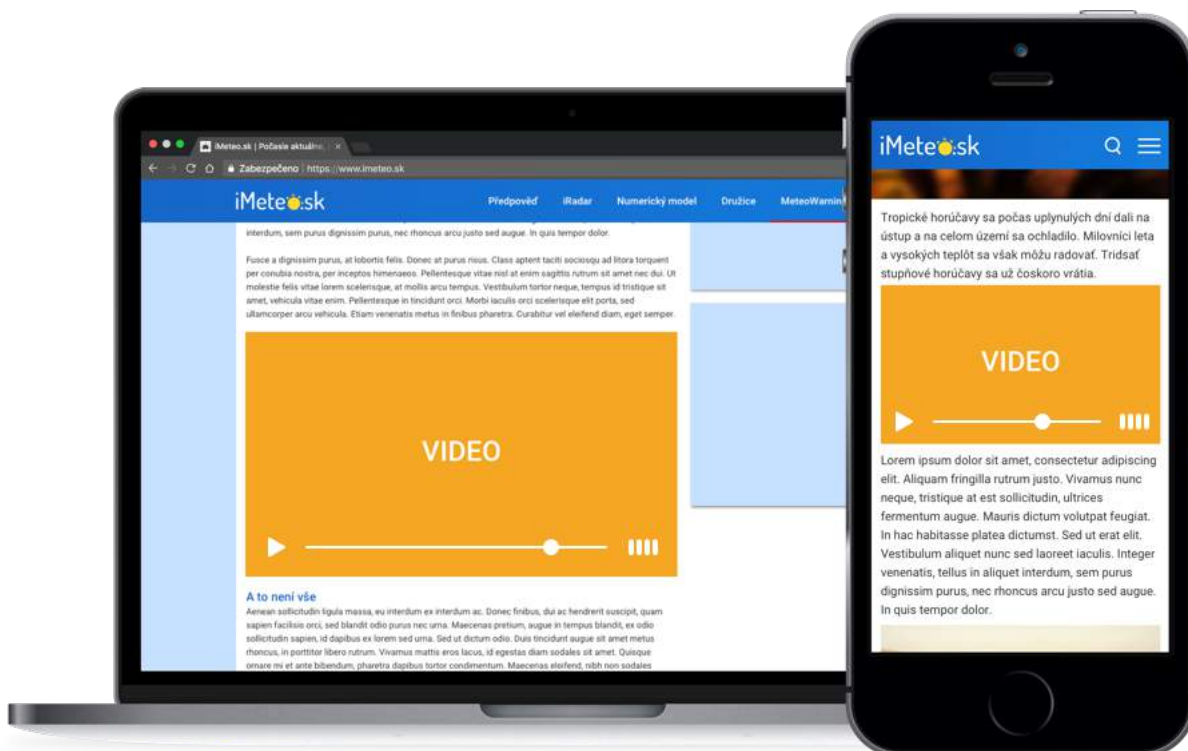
iMeteo.sk | Počasie aktuálne | ×

Zabezpečeno | https://www.imeteo.sk

iMeteo.sk

Předpověď iRadar Numerický model Družice MeteoWarnin

interdum, sem purus dignissim purus, nec rhoncus arcu justo sed augue. In quis tempor dolor.

Fusce a dignissim purus, at lobortis felis. Donec at purus risus. Class aptent taciti sociosqu ad litora torquent per conubia nostra, per inceptos himenaeos. Pellentesque vitae nisl at enim sagittis rutrum sit amet nec dui. Ut molestie felis vitae lorem scelerisque, at mollis arcu tempus. Vestibulum tortor neque, tempus id tristique sit amet, vehicula vitae enim. Pellentesque in tincidunt orci. Morbi iaculis orci scelerisque elit porta, sed ullamcorper arcu vehicula. Etiam venenatis metus in finibus pharetra. Curabitur vel eleifend diam, eget semper.

VIDEO

A to není vše

Aenean sollicitudin ligula massa, eu interdum ex interdum ac. Donec finibus, dui ac hendrerit suscipit, quam sapien facilisis orci, sed blandit odio purus nec urna. Maecenas pretium, augue in tempus blandit, ex odio sollicitudin sapien, id dapibus ex lorem sed urna. Sed ut dictum odio. Duis tincidunt augue sit amet metus rhoncus, in porttitor libero rutrum. Vivamus mattis eros lacus, id egestas diam sodales sit amet. Quisque ornare mi et ante bibendum, pharetra dapibus tortor condimentum. Maecenas eleifend, nibh non sodales

iMeteo.sk

Tropické horúčavy sa počas uplynulých dní dali na ústup a na celom území sa ochladilo. Milovníci leta a vysokých teplôt sa však môžu radovať. Tridsať stupňové horúčavy sa už čoskoro vrátia.

VIDEO

Lorem ipsum dolor sit amet, consectetur adipiscing elit. Aliquam fringilla rutrum justo. Vivamus nunc neque, tristique at est sollicitudin, ultrices fermentum augue. Mauris dictum volutpat feugiat. In hac habitasse platea dictumst. Sed ut erat elit. Vestibulum aliquet nunc sed laoreet iaculis. Integer venenatis, tellus in aliquet interdum, sem purus dignissim purus, nec rhoncus arcu justo sed augue. In quis tempor dolor.